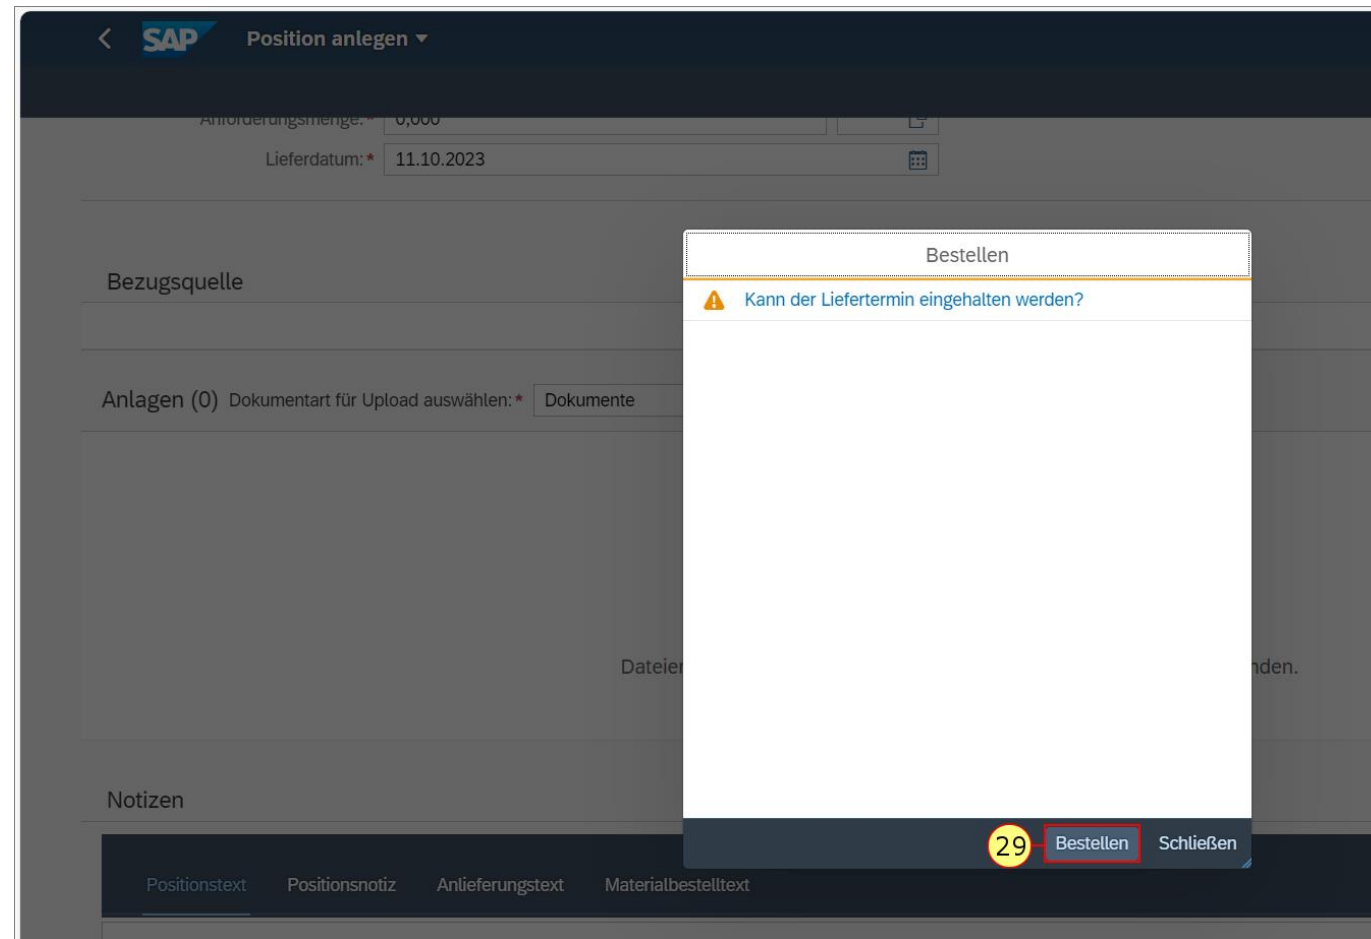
SAP Position anlegen

Anforderungsmenge: * 0,000

Lieferdatum: * 11.10.2023

Bezugsquelle

Anlagen (0) Dokumentart für Upload auswählen: * Dokumente

Datei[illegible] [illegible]nden.

Notizen

Positionstext Positionsnotiz Anlieferungstext Materialbestelltext

Bestellen

Kann der Liefertermin eingehalten werden?

29 Bestellen Schließen